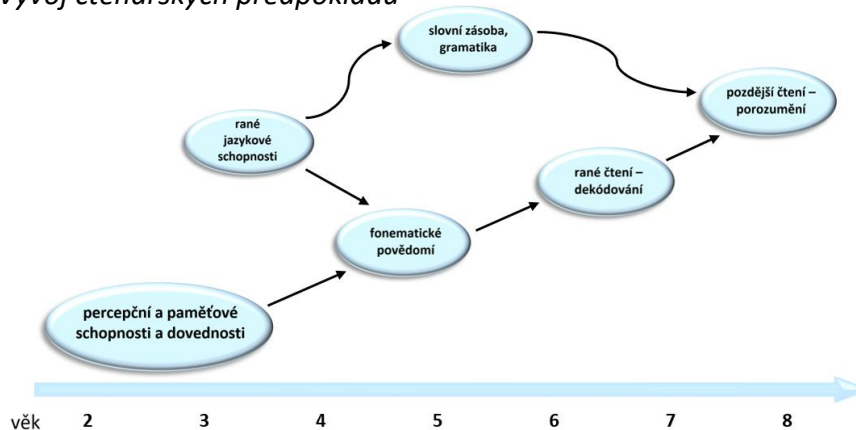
Vývoj čtenářských předpokladů

slovní zásoba, gramatika

rané jazykové schopnosti

pozdější čtení – porozumění

rané čtení – dekódování

fonematické povědomí

percepční a paměťové schopnosti a dovednosti

věk 2 3 4 5 6 7 8